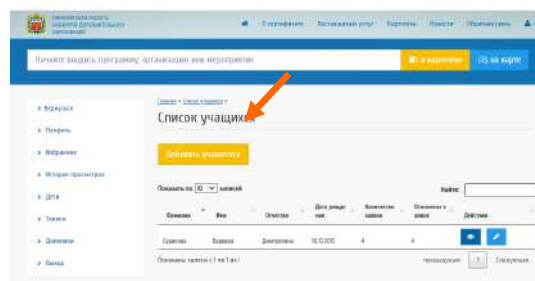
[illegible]

О портфолио  Каталог услуг  Картотека  Новости  Обратная связь

Начните вводить программу, организацию или мероприятие

в картотеке  На карте

Главная > Список учащихся >

Список учащихся

Добавить учащегося

Показать по 10 записей

Найти:

| Фамилия | Имя | Отчество | Дата рождения | Количество заявок | Отзывов о заявках | Действия |
|---|---|---|---|---|---|---|
| Сударкова | Виолетта | Дмитриевна | 18.10.2015 | 4 | 4 | |

Показаны записи с 1 по 1 из 1

предыдущая  1  Следующая

Мои заявки
Профиль
Избранное
История просмотров
Дети
Заявки
Дневники
Выход